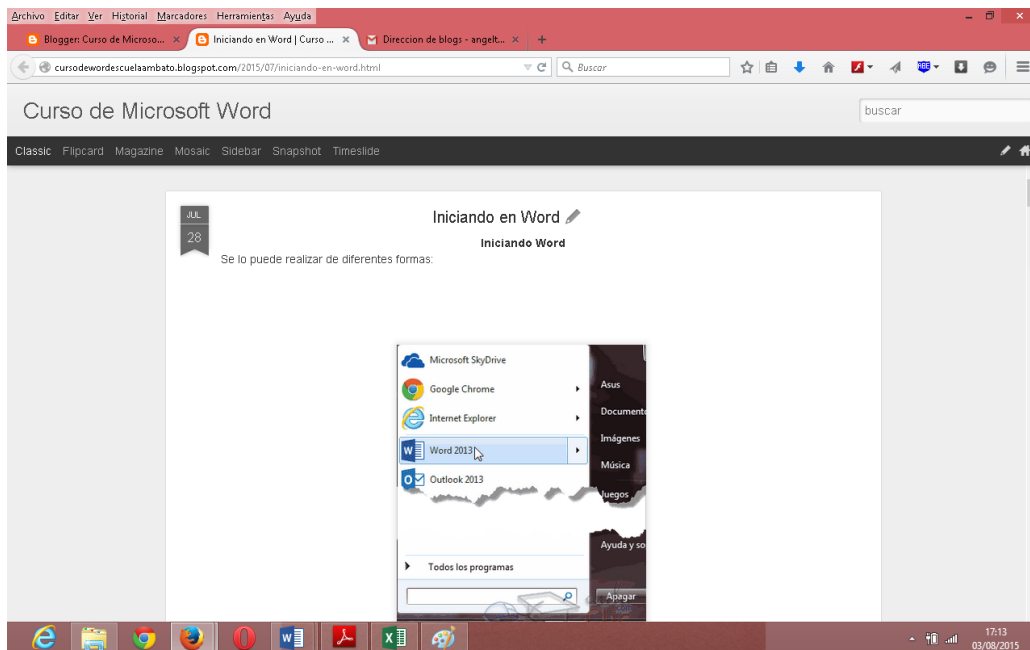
Archivo Editar Ver Historial Marcadores Herramientas Ayuda

Blogger: Curso de Microso... ×
Iniciando en Word | Curso ... ×
Direccion de blogs - angelt... ×
+

cursodewordescuelaambato.blogspot.com/2015/07/iniciando-en-word.html

Buscar

Curso de Microsoft Word

buscar

Classic Flipcard Magazine Mosaic Sidebar Snapshot Timeslide

JUL
28

Iniciando en Word

Iniciando Word

Se lo puede realizar de diferentes formas:

Microsoft SkyDrive
Google Chrome
Internet Explorer
Word 2013
Outlook 2013
Todos los programas

Asus
Document
Imágenes
Música
Juegos
Ayuda y so
Apagar

17:13
03/08/2015